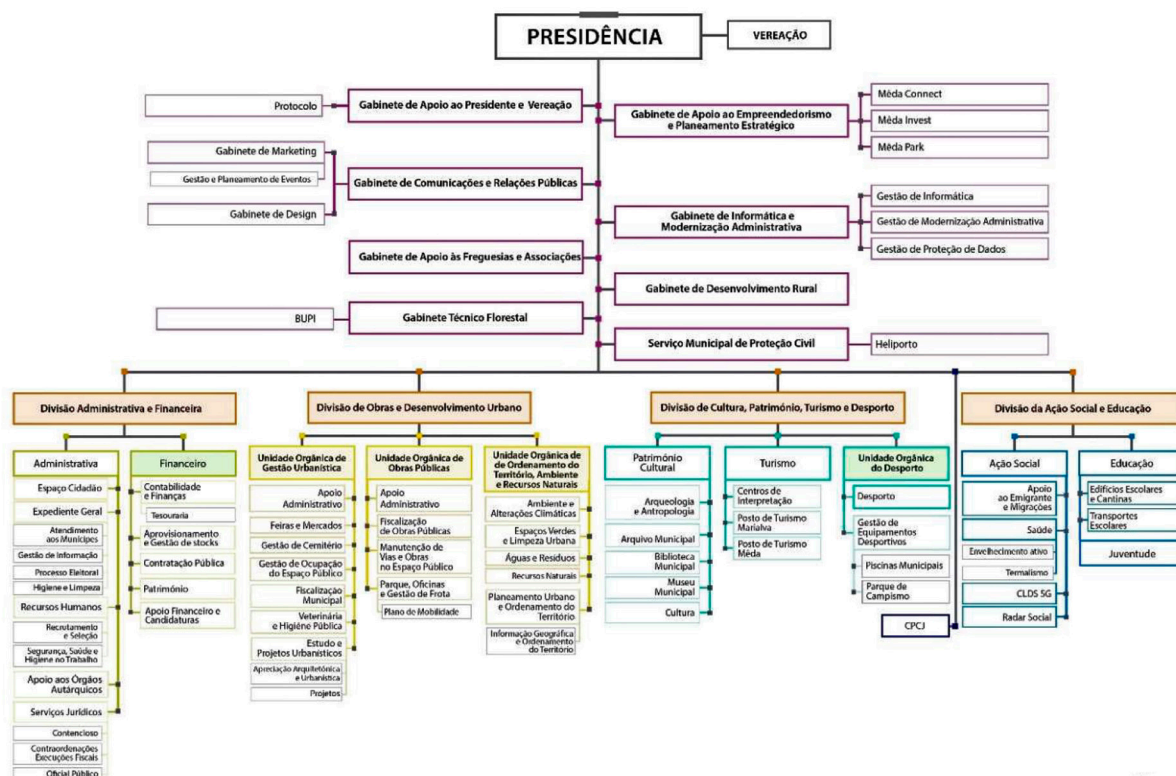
PRESIDÊNCIA

VEREAÇÃO

Protocolo

Gabinete de Apoio ao Presidente e Vereação

Gabinete de Apoio ao Empreendedorismo e Planeamento Estratégico

Mêda Connect

Mêda Invest

Mêda Park

Gabinete de Marketing

Gestão e Planeamento de Eventos

Gabinete de Design

Gabinete de Comunicações e Relações Públicas

Gabinete de Informática e Modernização Administrativa

Gestão de Informática

Gestão de Modernização Administrativa

Gestão de Proteção de Dados

Gabinete de Apoio às Freguesias e Associações

Gabinete de Desenvolvimento Rural

BUPI

Gabinete Técnico Florestal

Serviço Municipal de Proteção Civil

Heliporto

Divisão Administrativa e Financeira

Administrativa

Espaço Cidadão

Expediente Geral

Atendimento aos Munícipes

Gestão de Informação

Processo Eleitoral

Higiene e Limpeza

Recursos Humanos

Recrutamento e Seleção

Segurança, Saúde e Higiene no Trabalho

Apoio aos Órgãos Autárquicos

Serviços Jurídicos

Contencioso

Contraordenações Execuções Fiscais

Oficial Público

Financeiro

Contabilidade e Finanças

Tesouraria

Aprovisionamento e Gestão de stocks

Contratação Pública

Património

Apoio Financeiro e Candidaturas

Divisão de Obras e Desenvolvimento Urbano

Unidade Orgânica de Gestão Urbanística

Apoio Administrativo

Feiras e Mercados

Gestão de Cemitério

Gestão de Ocupação do Espaço Público

Fiscalização Municipal

Veterinária e Higiene Pública

Estudo e Projetos Urbanísticos

Apreciação Arquitetónica e Urbanística

Projetos

Unidade Orgânica de Obras Públicas

Apoio Administrativo

Fiscalização de Obras Públicas

Manutenção de Vias e Obras no Espaço Público

Parque, Oficinas e Gestão de Frota

Plano de Mobilidade

Unidade Orgânica de de Ordenamento do Território, Ambiente e Recursos Naturais

Ambiente e Alterações Climáticas

Espaços Verdes e Limpeza Urbana

Águas e Resíduos

Recursos Naturais

Planeamento Urbano e Ordenamento do Território

Informação Geográfica e Ordenamento do Território

Divisão de Cultura, Património, Turismo e Desporto

Património Cultural

Arqueologia e Antropologia

Arquivo Municipal

Biblioteca Municipal

Museu Municipal

Cultura

Turismo

Centros de Interpretação

Posto de Turismo Marialva

Posto de Turismo Mêda

Unidade Orgânica do Desporto

Desporto

Gestão de Equipamentos Desportivos

Piscinas Municipais

Parque de Campismo

CPCJ

Divisão da Ação Social e Educação

Ação Social

Apoio ao Emigrante e Migrações

Saúde

Envelhecimento ativo

Termalismo

CLDS 5G

Radar Social

Educação

Edifícios Escolares e Cantinas

Transportes Escolares

Juventude